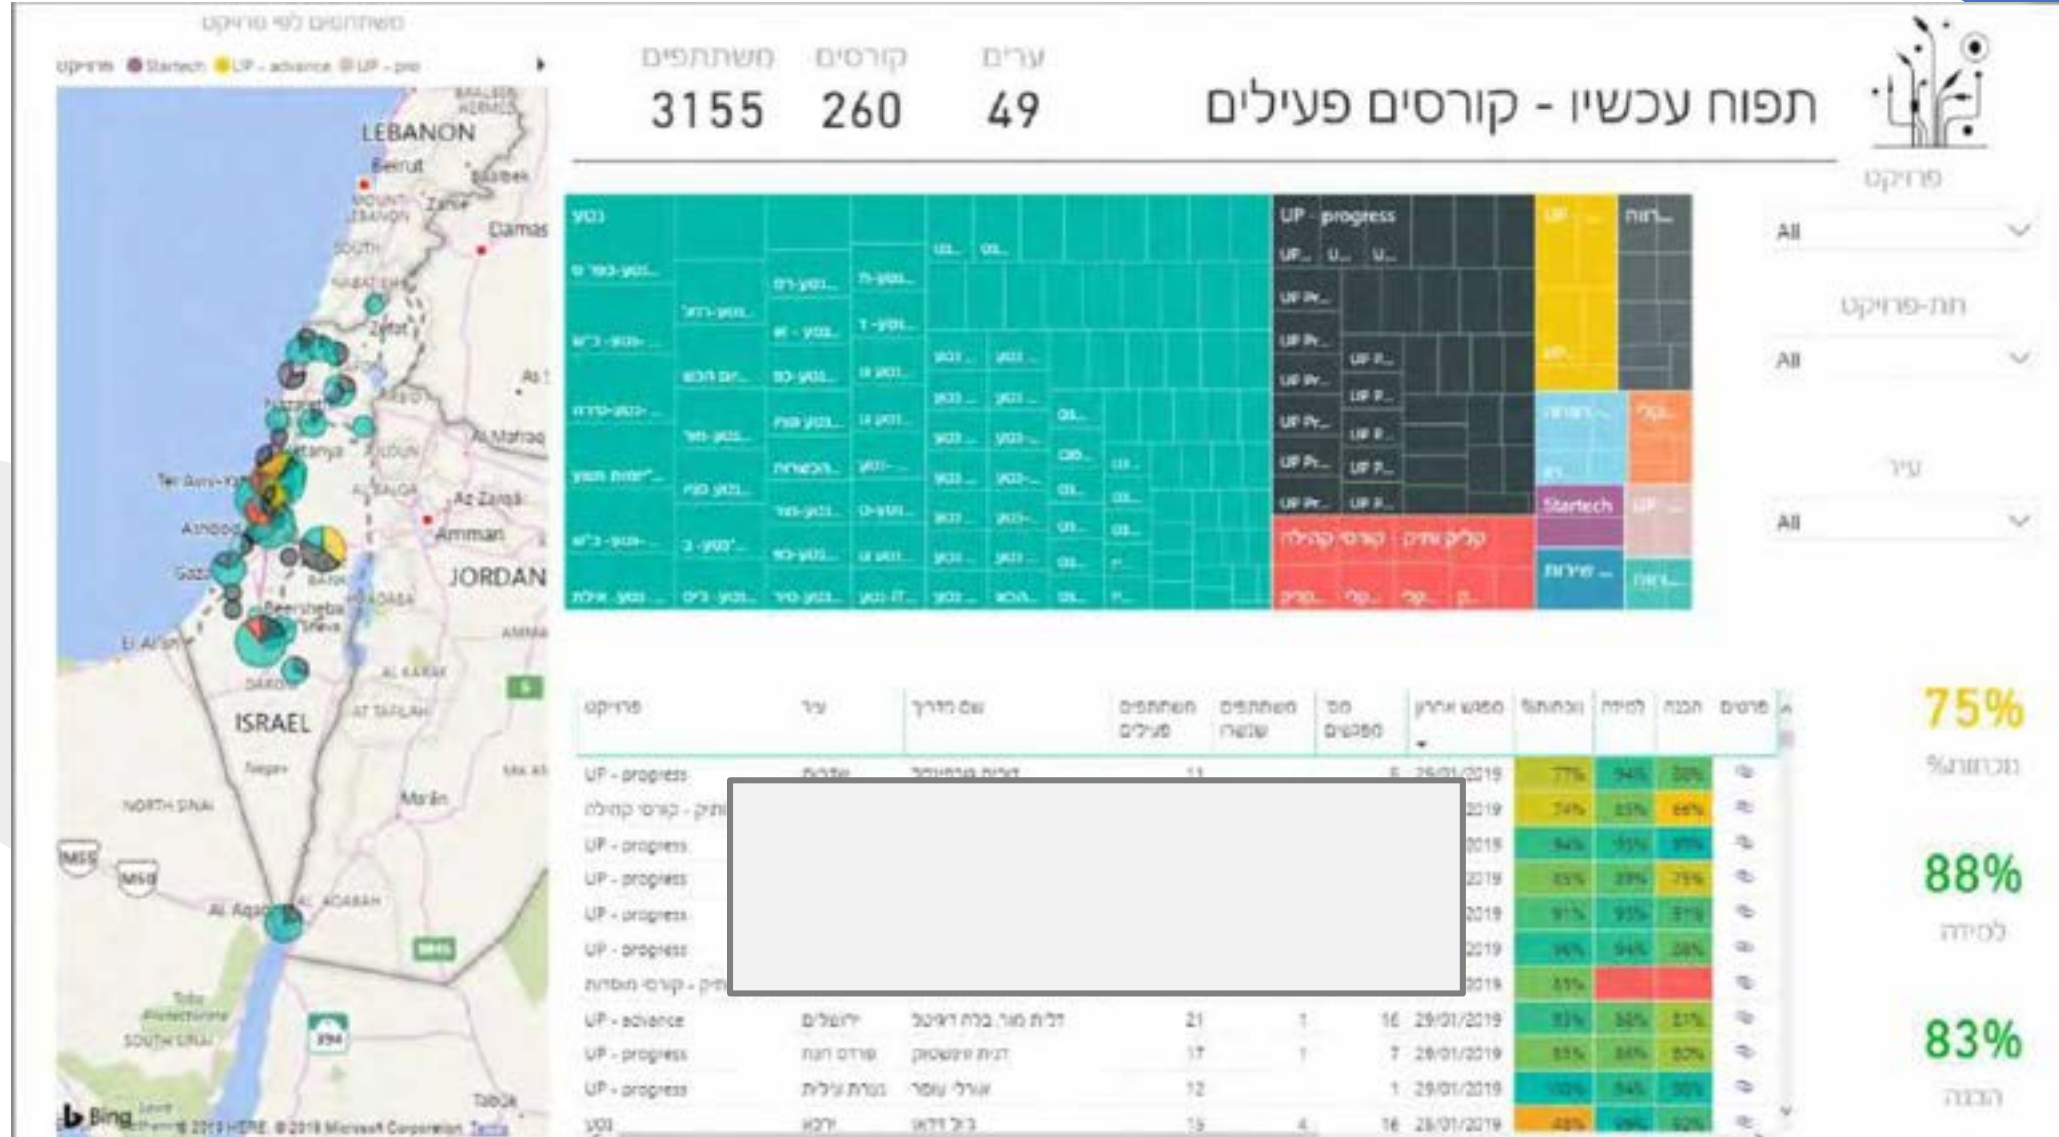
תפוח עכשיו - קורסים פעילים

ערים 49
קורסים 260
משתתפים 3155

משתתפים לפי פרויקט
פרויקט Startech UP - advance UP - pro

LEBANON
Beirut
Damas
Tel Aviv
Ashdod
Amman
JORDAN
Beersheba
El Arish
ISRAEL
NORTH SINAI
Al Aqaba
Bing © 2019 HERE © 2019 Microsoft Corporation Terms

פרויקט
All
תת-פרויקט
All
עיר
All

נטע
UP - progress
Startech

| פרויקט | עיר | שם מדריך | משתתפים פעילים | משתתפים שנשרו | מס' מפגשים | מפגש אחרון | %נוכחות | למידה | הבנה | פרטים |
|---|---|---|---|---|---|---|---|---|---|---|
| UP - progress | | | 11 | | 5 | 29/01/2019 | 77% | 94% | 88% | |
| קליק - קורסי קהילה | | | | | | 2019 | 74% | 85% | 66% | |
| UP - progress | | | | | | 2019 | 94% | 95% | 97% | |
| UP - progress | | | | | | 2019 | 85% | 89% | 75% | |
| UP - progress | | | | | | 2019 | 91% | 93% | 81% | |
| UP - progress | | | | | | 2019 | 96% | 94% | 88% | |
| קליק - קורסי תוכנה | | | | | | 2019 | 85% | | | |
| UP - advance | ירושלים | דלית מור, בלה רציטל | 21 | 1 | 16 | 29/01/2019 | 93% | 88% | 81% | |
| UP - progress | פרדס חנה | דנית ויינשטוק | 17 | 1 | 7 | 29/01/2019 | 85% | 86% | 80% | |
| UP - progress | נצרת עילית | אורלי עומר | 12 | | 1 | 29/01/2019 | 100% | 94% | 88% | |
| נטע | ירכא | | 19 | 4 | 16 | 28/01/2019 | 48% | 90% | 92% | |

75%
%נוכחות
88%
למידה
83%
הבנה